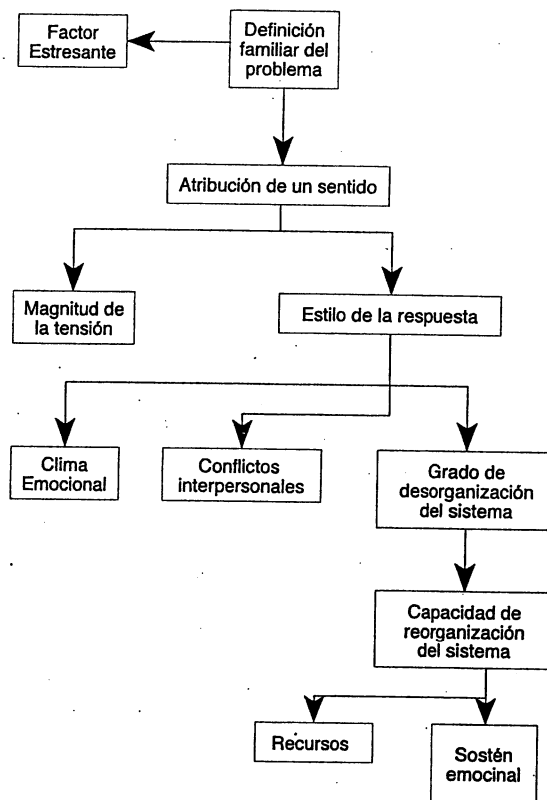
Factor Estresante

Definición familiar del problema

Atribución de un sentido

Magnitud de la tensión

Estilo de la respuesta

Clima Emocional

Conflictos interpersonales

Grado de desorganización del sistema

Capacidad de reorganización del sistema

Recursos

Sostén emocinal